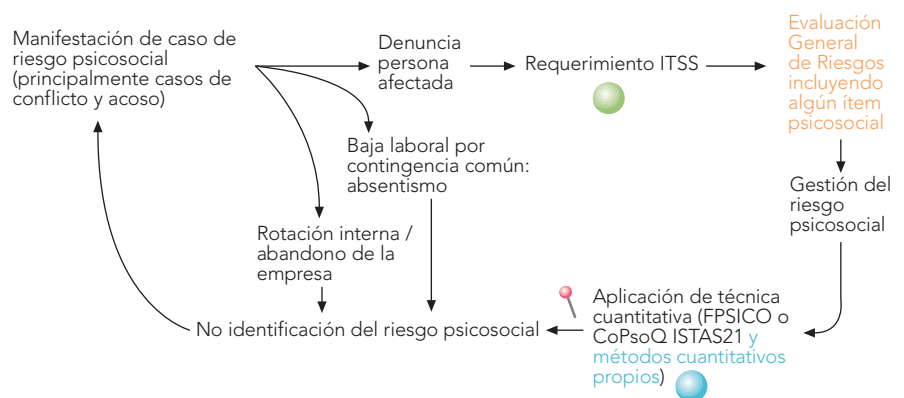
Manifestación de caso de riesgo psicosocial (principalmente casos de conflicto y acoso)

Denuncia persona afectada

Requerimiento ITSS

Evaluación General de Riesgos incluyendo algún ítem psicosocial

Baja laboral por contingencia común: absentismo

Gestión del riesgo psicosocial

Rotación interna / abandono de la empresa

Aplicación de técnica cuantitativa (FPSICO o CoPsoQ ISTAS21 y métodos cuantitativos propios)

No identificación del riesgo psicosocial